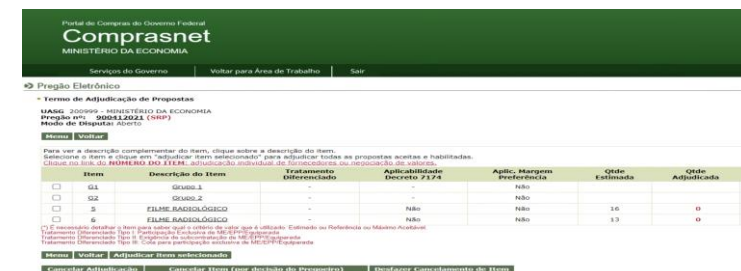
Portal de Compras do Governo Federal
Comprasnet
MINISTÉRIO DA ECONOMIA

Serviços do Governo | Voltar para Área de Trabalho | Sair

Pregão Eletrônico

Termo de Adjudicação de Propostas

UASG 200999 - MINISTÉRIO DA ECONOMIA
Pregão nº: 900412021 (SRP)
Modo de Disputa: Aberto

Menu | Voltar

Para ver a descrição complementar do item, clique sobre a descrição do item.
Selecione o item e clique em "adjudicar item selecionado" para adjudicar todas as propostas aceitas e habilitadas.
Clique no link do NÚMERO DO ITEM, adjudicação individual de fornecedores ou negociação de valores.

| | Item | Descrição do Item | Tratamento Diferenciado | Aplicabilidade Decreto 7174 | Aplic. Margem Preferência | Qtde Estimada | Qtde Adjudicada |
|---|---|---|---|---|---|---|---|
| ☐ | G1 | Grupo 1 | - | - | Não | | |
| ☐ | G2 | Grupo 2 | - | - | Não | | |
| ☐ | 5 | FILME RADIOLÓGICO | - | Não | Não | 16 | 0 |
| ☐ | 6 | FILME RADIOLÓGICO | - | Não | Não | 13 | 0 |

(*) É necessário detalhar o item para saber qual o critério de valor que é utilizado: Estimado ou Referência ou Máximo Aceitável.
Tratamento Diferenciado Tipo I: Participação Exclusiva de ME/EPP/Equiparada
Tratamento Diferenciado Tipo II: Exigência de subcontratação de ME/EPP/Equiparada
Tratamento Diferenciado Tipo III: Cota para participação exclusiva de ME/EPP/Equiparada

Menu | Voltar | Adjudicar item selecionado

Cancelar Adjudicação | Cancelar Item (por decisão do Pregoeiro) | Desfazer Cancelamento de Item